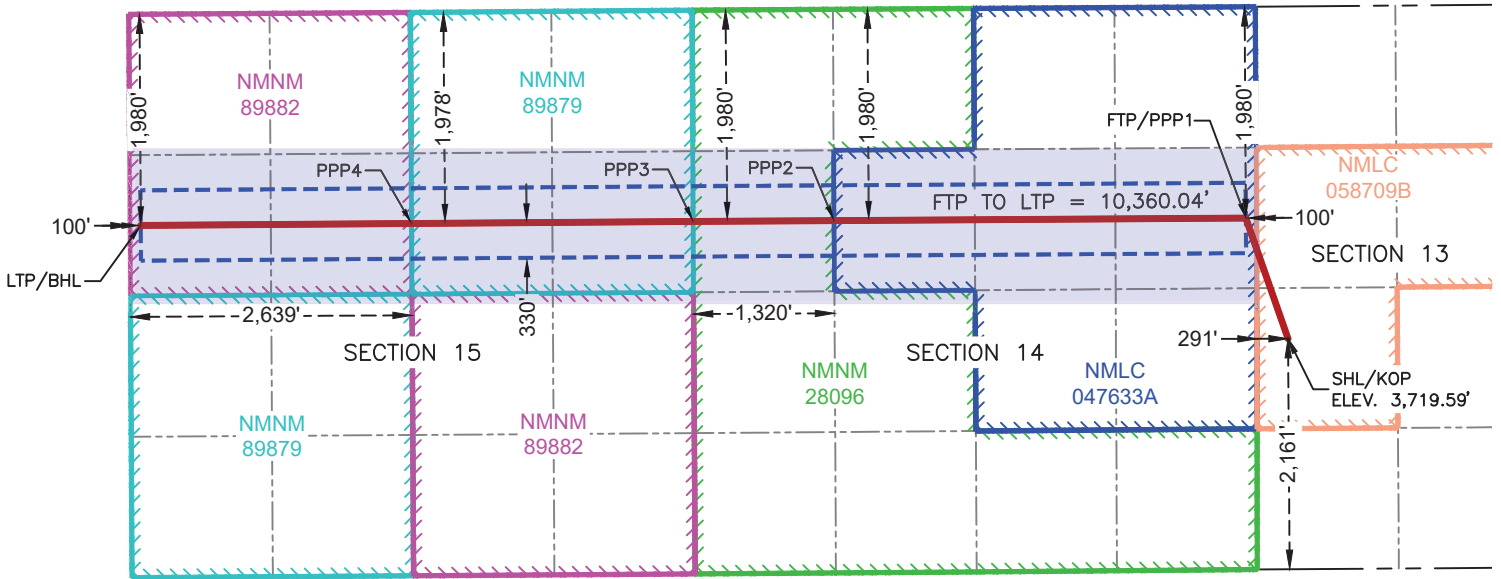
NMNM
89882

NMNM
89879

1,980'

1,978'

1,980'

1,980'

1,980'

FTP/PPP1

NMLC
058709B

PPP4

PPP3

PPP2

FTP TO LTP = 10,360.04'

100'

100'

SECTION 13

LTP/BHL

2,639'

330'

1,320'

291'

SECTION 15

NMNM
28096

SECTION 14

NMLC
047633A

SHL/KOP
ELEV. 3,719.59'

NMNM
89879

NMNM
89882

2,161'